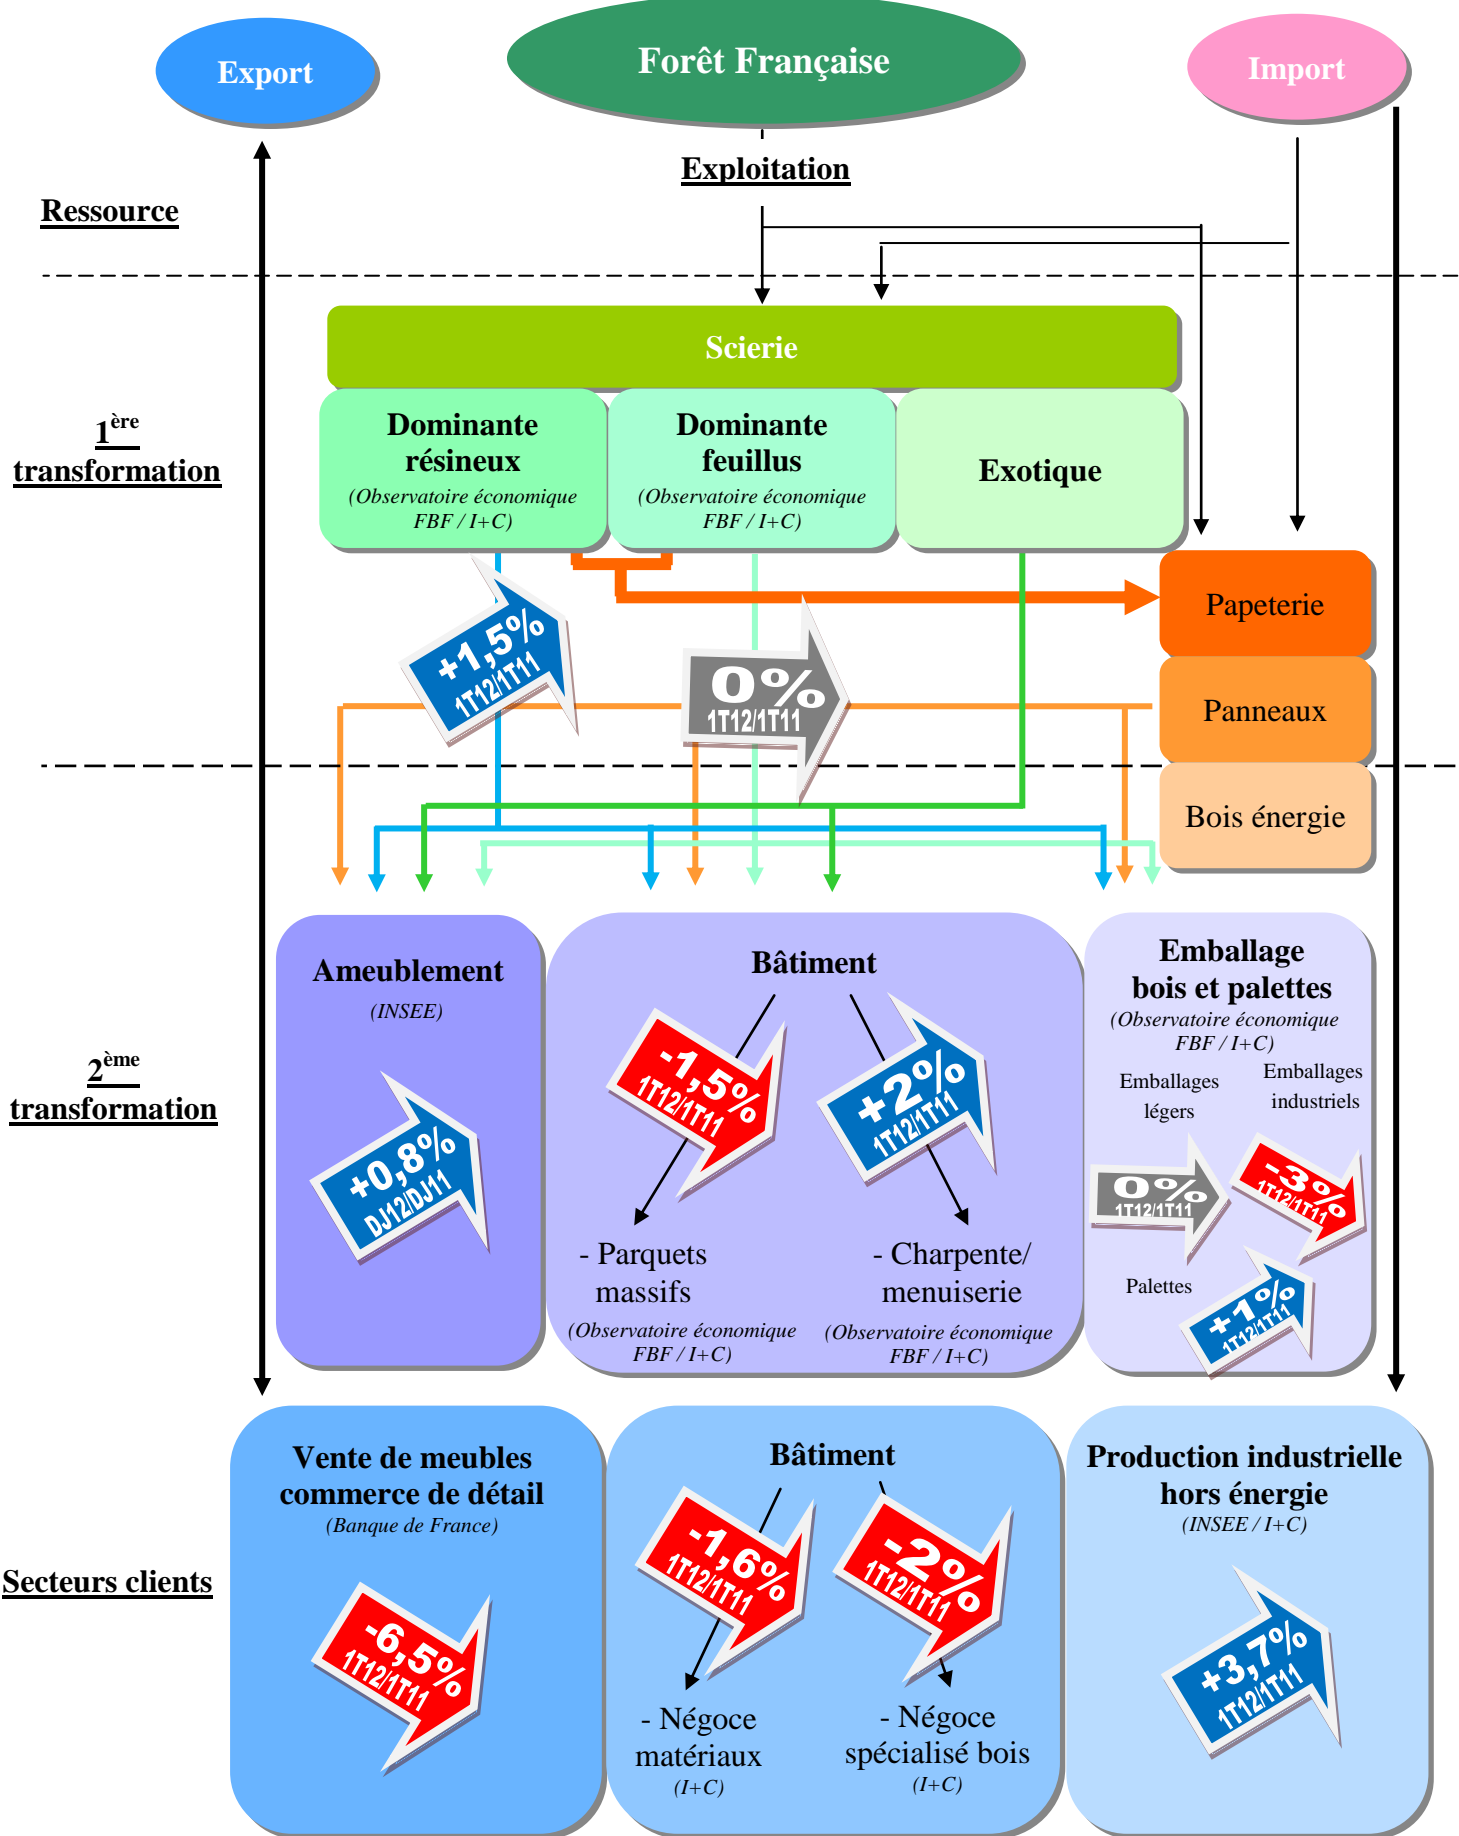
Export

Forêt Française

Import

Exploitation

Ressource

Scierie

$1^{ère}$ transformation

Dominante résineux
(Observatoire économique FBF / I+C)

Dominante feuillus
(Observatoire économique FBF / I+C)

Exotique

Papeterie

Panneaux

Bois énergie

+1,5%
1T12/1T11

0%
1T12/1T11

$2^{ème}$ transformation

Ameublement
(INSEE)

+0,8%
DJ12/DJ11

Bâtiment

-1,5%
1T12/1T11

+2%
1T12/1T11

- Parquets massifs
(Observatoire économique FBF / I+C)

- Charpente/ menuiserie
(Observatoire économique FBF / I+C)

Emballage bois et palettes
(Observatoire économique FBF / I+C)

Emballages légers

Emballages industriels

0%
1T12/1T11

-3%
1T12/1T11

Palettes

+1%
1T12/1T11

Secteurs clients

Vente de meubles commerce de détail
(Banque de France)

-6,5%
1T12/1T11

Bâtiment

-1,6%
1T12/1T11

-2%
1T12/1T11

- Négoce matériaux
(I+C)

- Négoce spécialisé bois
(I+C)

Production industrielle hors énergie
(INSEE / I+C)

+3,7%
1T12/1T11